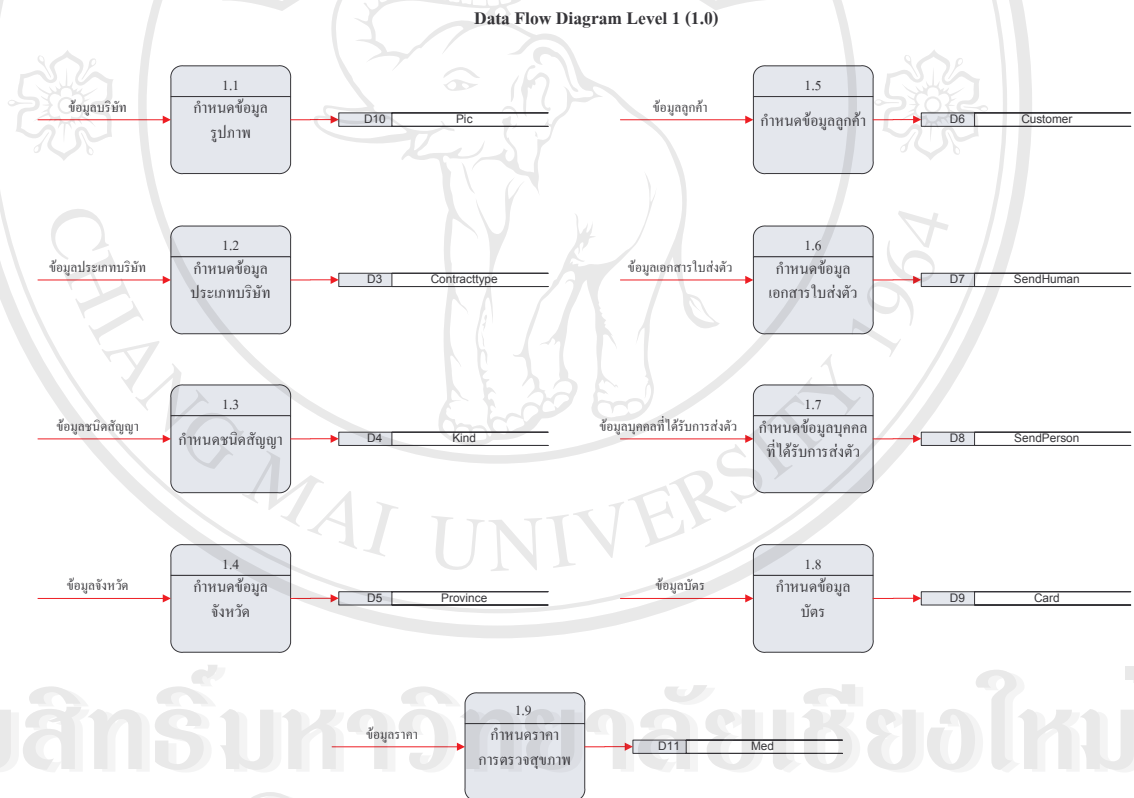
Data Flow Diagram Level 1 (1.0)

ข้อมูลบริษัท

1.1
กำหนดข้อมูล รูปภาพ

D10 Pic

ข้อมูลลูกค้า

1.5
กำหนดข้อมูลลูกค้า

D6 Customer

ข้อมูลประเภทบริษัท

1.2
กำหนดข้อมูล ประเภทบริษัท

D3 Contracttype

ข้อมูลเอกสารใบส่งตัว

1.6
กำหนดข้อมูล เอกสารใบส่งตัว

D7 SendHuman

ข้อมูลชนิดสัญญา

1.3
กำหนดชนิดสัญญา

D4 Kind

ข้อมูลบุคคลที่ได้รับการส่งตัว

1.7
กำหนดข้อมูลบุคคล ที่ได้รับการส่งตัว

D8 SendPerson

ข้อมูลจังหวัด

1.4
กำหนดข้อมูล จังหวัด

D5 Province

ข้อมูลบัตร

1.8
กำหนดข้อมูล บัตร

D9 Card

ข้อมูลราคา

1.9
กำหนดราคา การตรวจสุขภาพ

D11 Med

CHIANG MAI UNIVERSITY 1964

ลิขสิทธิ์มหาวิทยาลัยเชียงใหม่